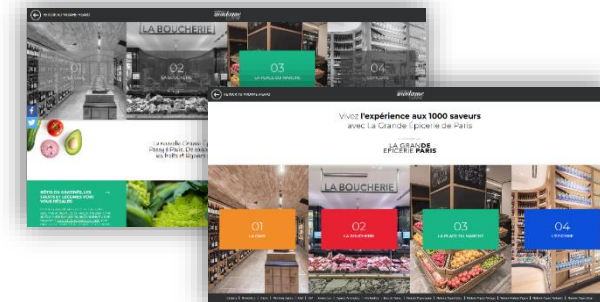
LA BOUCHERIE

01

02

03

04

La nouvelle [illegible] Paris. De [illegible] les fruits et légumes

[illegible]

LA BOUCHERIE

Vivez l'expérience aux 1000 saveurs avec La Grande Epicerie de Paris

LA GRANDE EPICERIE PARIS

LA BOUCHERIE

01

02

03

04